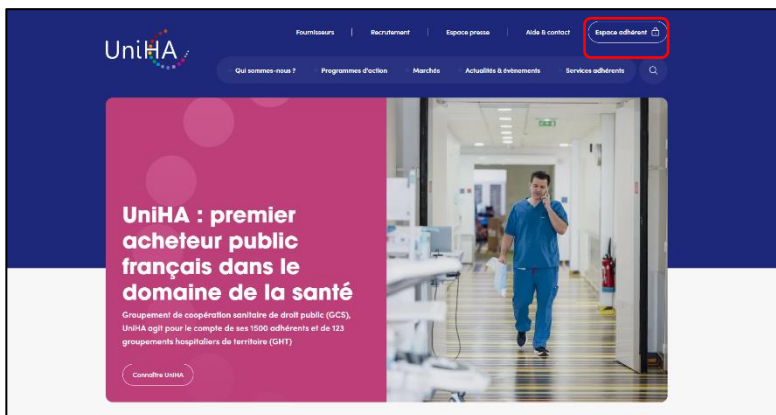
UniHA

Fournisseurs | Recrutement | Espace presse | Aide & contact | Espace adhérent

Qui sommes-nous ? Programmes d'action Marchés Actualités & évènements Services adhérents

UniHA : premier acheteur public français dans le domaine de la santé

Groupement de coopération sanitaire de droit public (GCS), UniHA agit pour le compte de ses 1500 adhérents et de 123 groupements hospitaliers de territoire (GHT)

Connaître UniHA